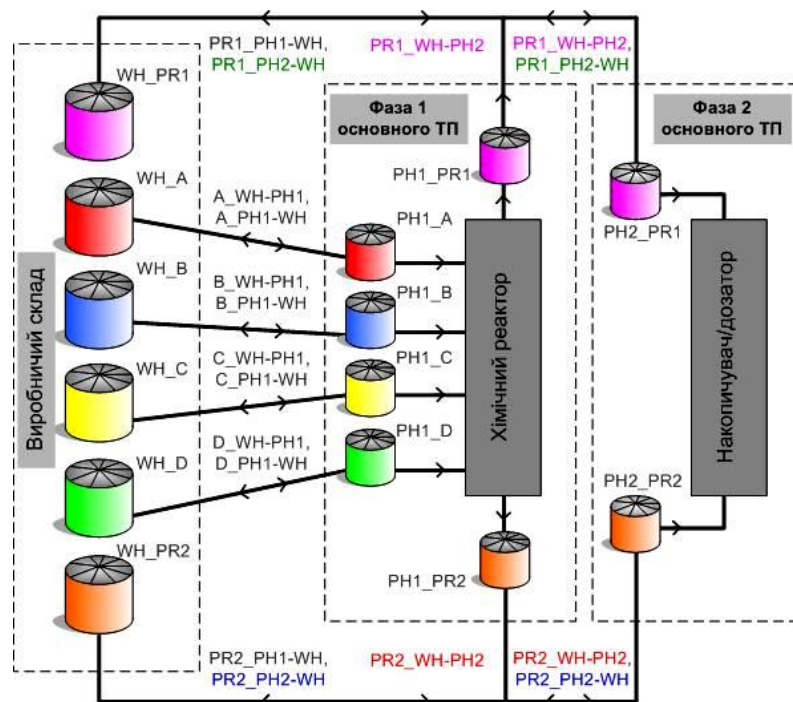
PR1_PH1-WH,
PR1_PH2-WH

PR1_WH-PH2

PR1_WH-PH2,
PR1_PH2-WH

WH_PR1

Фаза 1
основного ТП

Фаза 2
основного ТП

PH1_PR1

WH_A

A_WH-PH1,
A_PH1-WH

PH1_A

PH2_PR1

WH_B

B_WH-PH1,
B_PH1-WH

PH1_B

Виробничий склад

Хімічний реактор

Накопичувач/дозатор

WH_C

C_WH-PH1,
C_PH1-WH

PH1_C

D_WH-PH1,
D_PH1-WH

PH1_D

WH_D

PH2_PR2

WH_PR2

PH1_PR2

PR2_PH1-WH,
PR2_PH2-WH

PR2_WH-PH2

PR2_WH-PH2,
PR2_PH2-WH